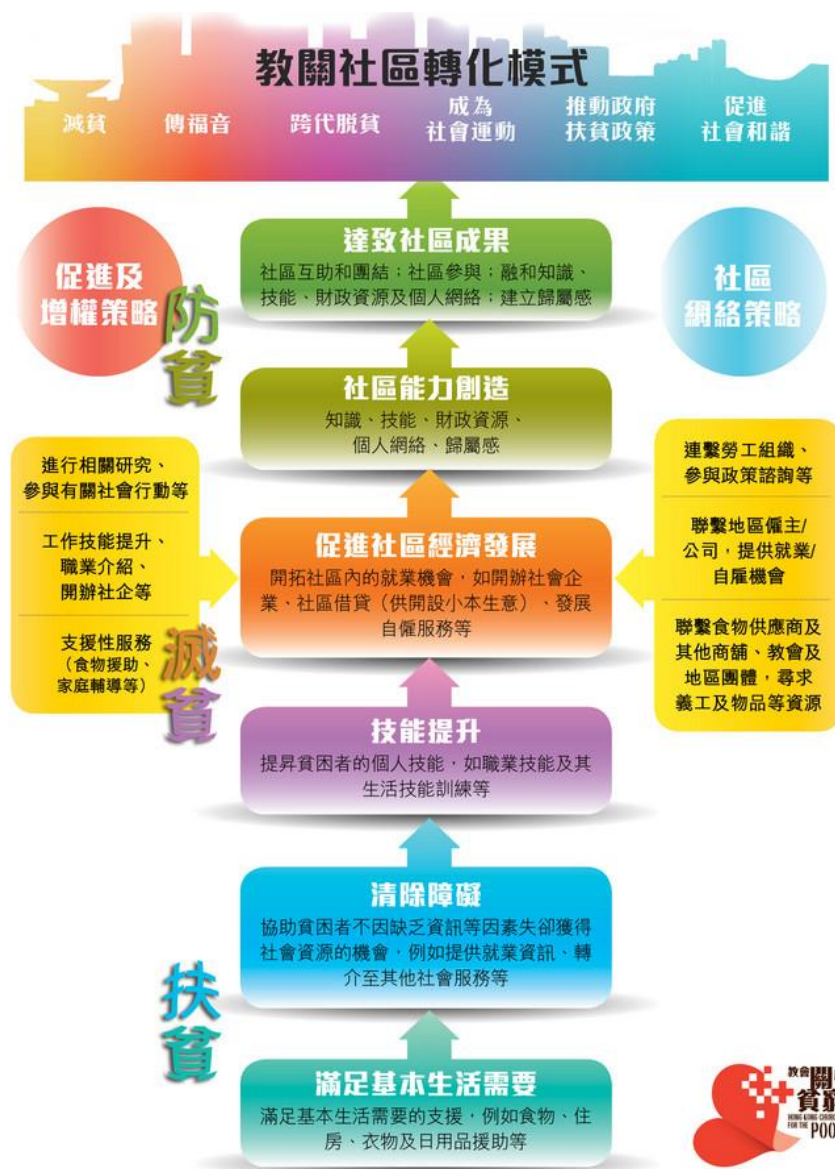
教關社區轉化模式

減貧　傳福音　跨代脫貧　成為社會運動　推動政府扶貧政策　促進社會和諧

促進及增權策略

社區網絡策略

防貧

達致社區成果
社區互助和團結；社區參與；融和知識、技能、財政資源及個人網絡；建立歸屬感

社區能力創造
知識、技能、財政資源、個人網絡、歸屬感

進行相關研究、參與有關社會行動等

工作技能提升、職業介紹、開辦社企等

支援性服務（食物援助、家庭輔導等）

促進社區經濟發展
開拓社區內的就業機會，如開辦社會企業、社區借貸（供開設小本生意）、發展自僱服務等

連繫勞工組織、參與政策諮詢等

聯繫地區僱主/公司，提供就業/自雇機會

聯繫食物供應商及其他商舖、教會及地區團體，尋求義工及物品等資源

減貧

技能提升
提昇貧困者的個人技能，如職業技能及其生活技能訓練等

清除障礙
協助貧困者不因缺乏資訊等因素失卻獲得社會資源的機會，例如提供就業資訊、轉介至其他社會服務等

扶貧

滿足基本生活需要
滿足基本生活需要的支援，例如食物、住房、衣物及日用品援助等

教會關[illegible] 貧窮 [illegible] POO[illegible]